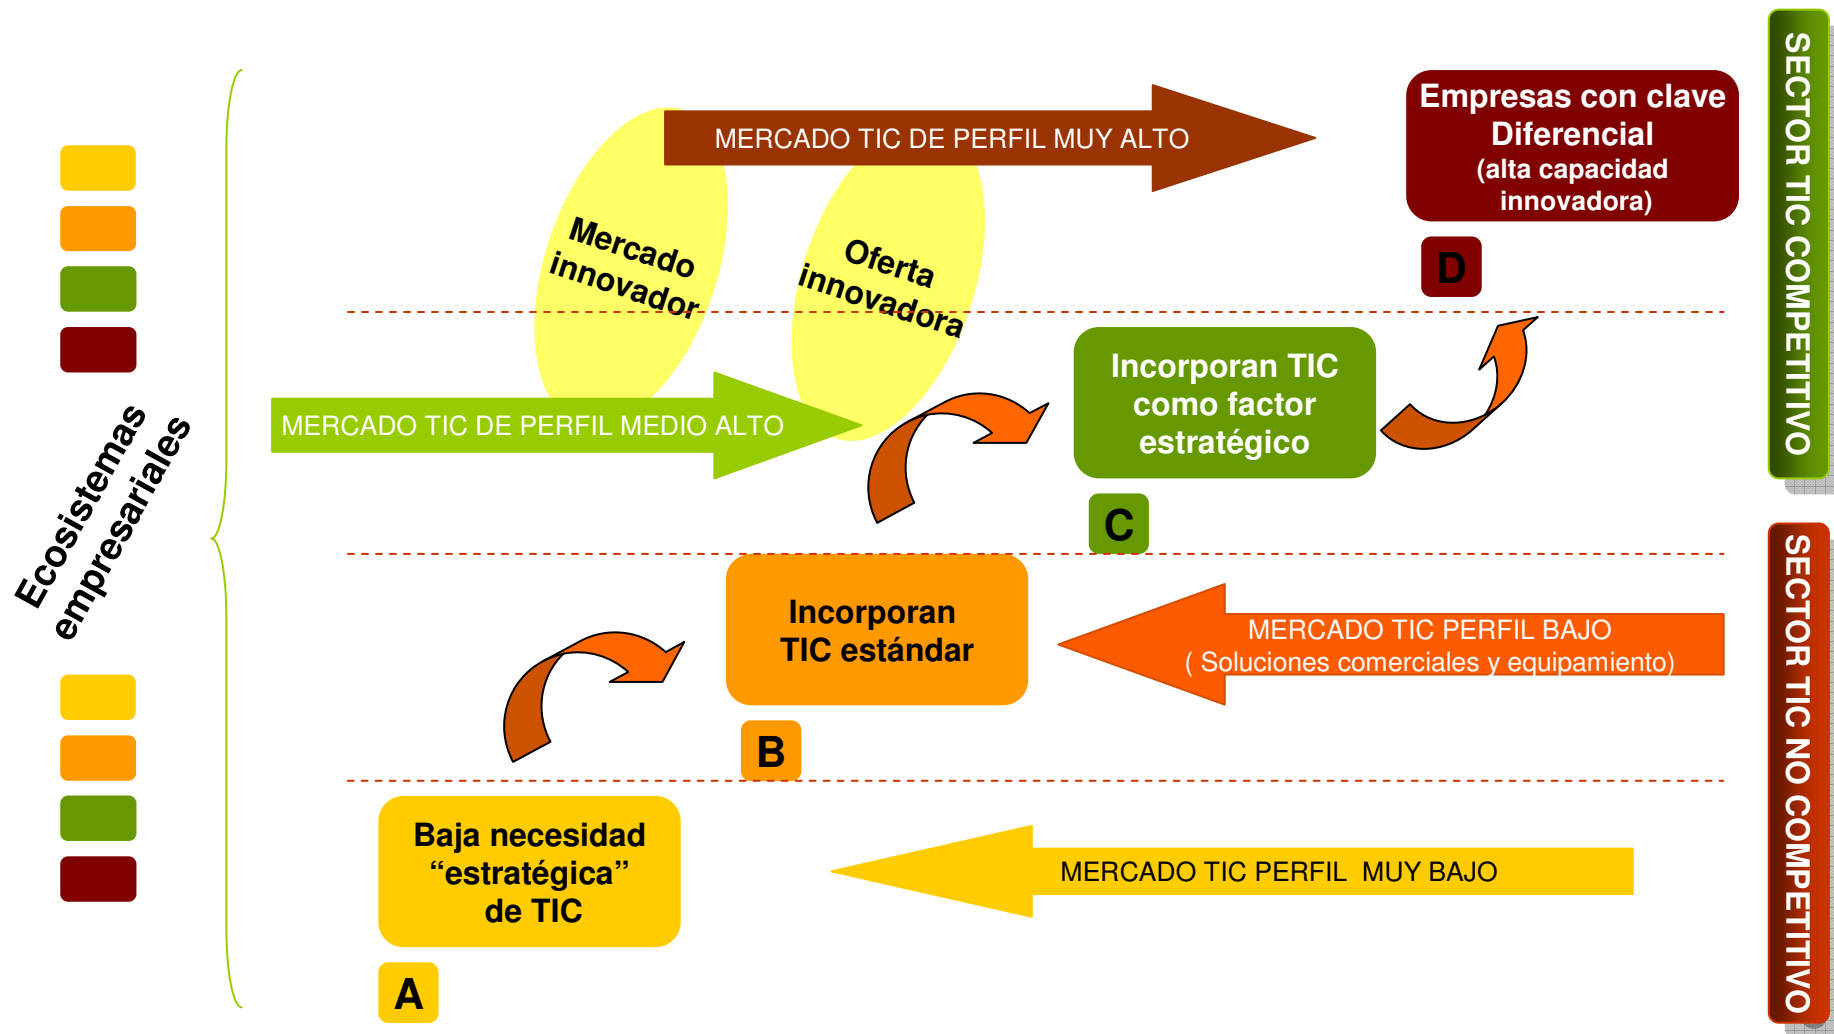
MERCADO TIC DE PERFIL MUY ALTO

Empresas con clave Diferencial
(alta capacidad innovadora)

D

SECTOR TIC COMPETITIVO

Mercado innovador

Oferta innovadora

MERCADO TIC DE PERFIL MEDIO ALTO

Incorporan TIC como factor estratégico

C

Ecosistemas empresariales

Incorporan TIC estándar

B

MERCADO TIC PERFIL BAJO
( Soluciones comerciales y equipamiento)

SECTOR TIC NO COMPETITIVO

Baja necesidad “estratégica” de TIC

A

MERCADO TIC PERFIL MUY BAJO